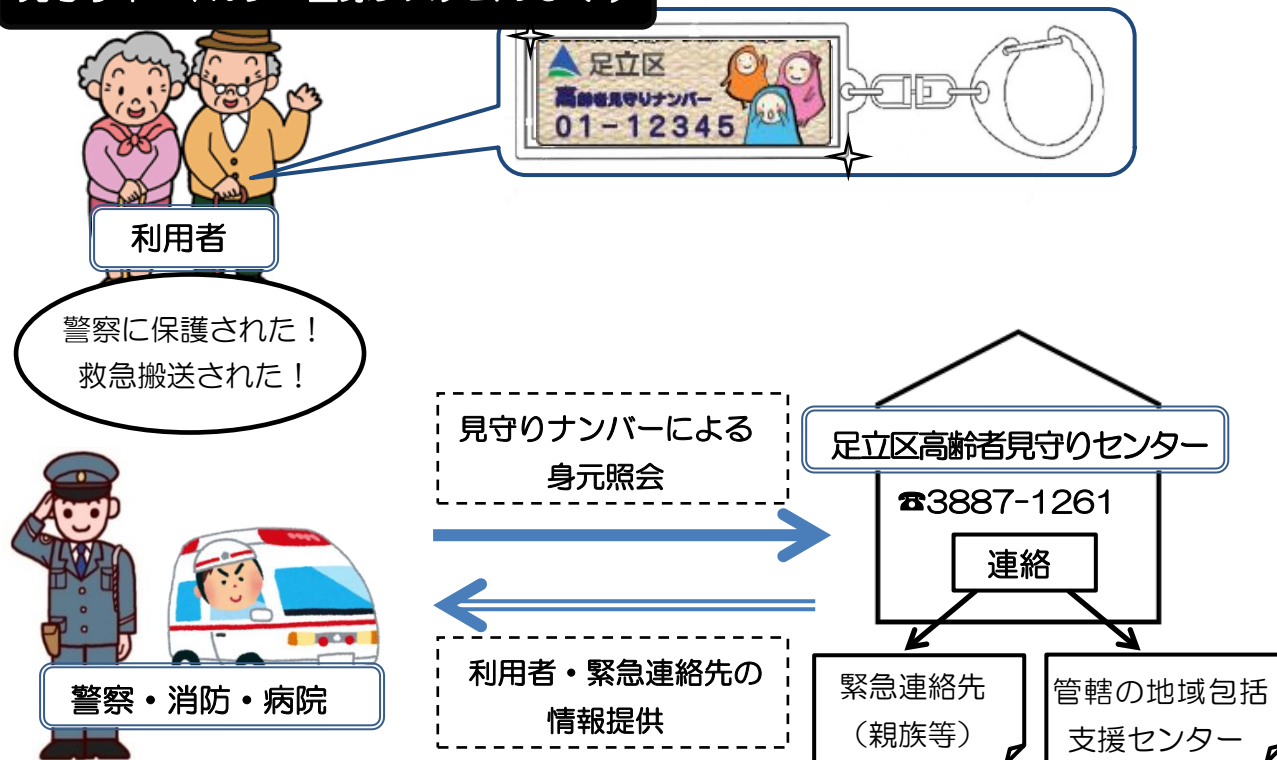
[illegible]

足立区
高齢者見守りナンバー
01-12345

利用者

警察に保護された！
救急搬送された！

見守りナンバーによる
身元照会

足立区高齢者見守りセンター

☎3887-1261

連絡

利用者・緊急連絡先の
情報提供

警察・消防・病院

緊急連絡先
（親族等）

管轄の地域包括
支援センター